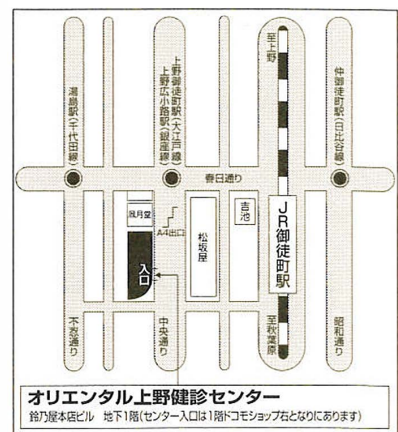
至上野

湯島駅(千代田線)

上野御徒町駅(大江戸線)
上野広小路駅(銀座線)

仲御徒町駅(日比谷線)

春日通り

風月堂

A4出口

松坂屋

吉池

JR御徒町駅

入口

不忍通り

中央通り

至秋葉原

昭和通り

オリエンタル上野健診センター
鈴乃屋本店ビル 地下1階(センター入口は1階ドコモショップ右となりにあります)